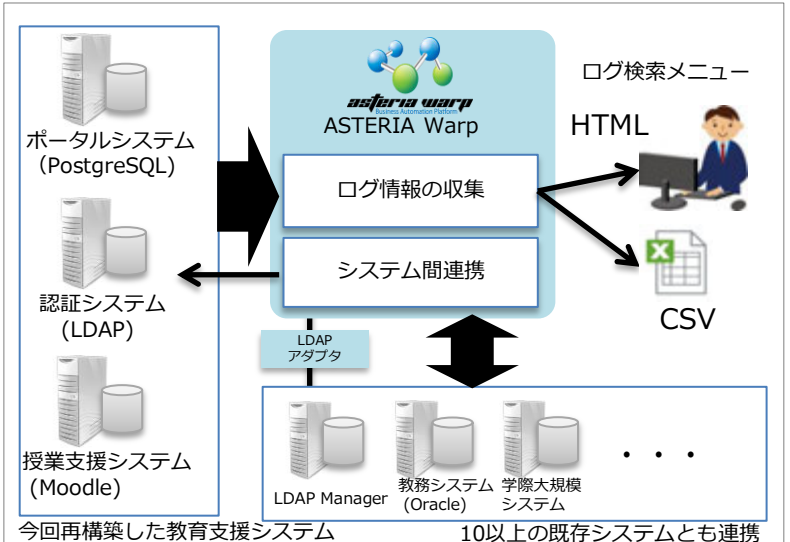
ポータルシステム
（PostgreSQL）

認証システム
（LDAP）

授業支援システム
（Moodle）

今回再構築した教育支援システム

asteria warp
Business Automation Platform
ASTERIA Warp

ログ情報の収集

システム間連携

LDAP
アダプタ

ログ検索メニュー

HTML

CSV

LDAP Manager

教務システム
（Oracle）

学際大規模
システム

・・・

10以上の既存システムとも連携